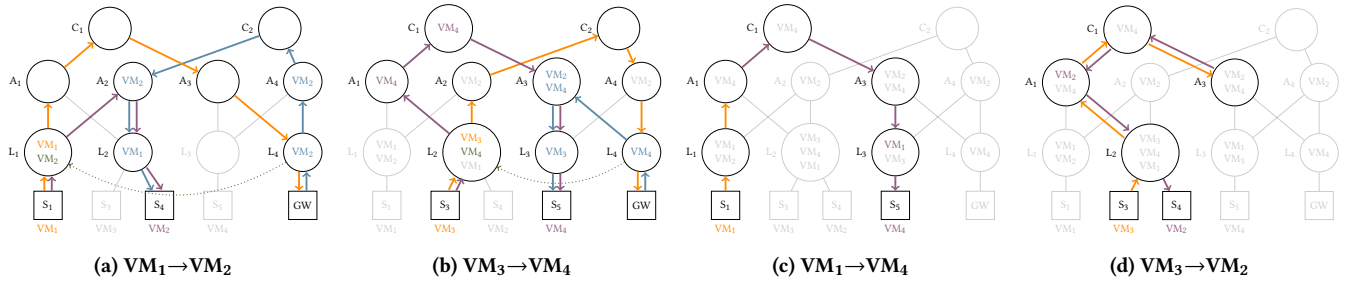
C$_1$ C$_2$ A$_1$ A$_2$ VM$_2$ A$_3$ A$_4$ VM$_2$ L$_1$ VM$_1$ VM$_2$ L$_2$ VM$_1$ L$_3$ L$_4$ VM$_2$ S$_1$ VM$_1$ S$_3$ VM$_3$ S$_4$ VM$_2$ S$_5$ VM$_4$ GW

(a) VM$_1$→VM$_2$

C$_1$ VM$_4$ C$_2$ A$_1$ VM$_4$ A$_2$ VM$_2$ A$_3$ VM$_2$ VM$_4$ A$_4$ VM$_2$ L$_1$ VM$_1$ VM$_2$ L$_2$ VM$_3$ VM$_4$ VM$_1$ L$_3$ VM$_3$ L$_4$ VM$_4$ S$_1$ VM$_1$ S$_3$ VM$_3$ S$_4$ VM$_2$ S$_5$ VM$_4$ GW

(b) VM$_3$→VM$_4$

C$_1$ VM$_4$ C$_2$ A$_1$ VM$_4$ A$_2$ VM$_2$ A$_3$ VM$_2$ VM$_4$ A$_4$ VM$_2$ L$_1$ VM$_1$ VM$_2$ L$_2$ VM$_3$ VM$_4$ VM$_1$ L$_3$ VM$_1$ VM$_3$ L$_4$ VM$_4$ S$_1$ VM$_1$ S$_3$ VM$_3$ S$_4$ VM$_2$ S$_5$ VM$_4$ GW

(c) VM$_1$→VM$_4$

C$_1$ VM$_4$ C$_2$ A$_1$ VM$_2$ VM$_4$ A$_2$ VM$_2$ A$_3$ VM$_2$ VM$_4$ A$_4$ VM$_2$ L$_1$ VM$_1$ VM$_2$ L$_2$ VM$_3$ VM$_4$ VM$_1$ L$_3$ VM$_1$ VM$_3$ L$_4$ VM$_4$ S$_1$ VM$_1$ S$_3$ VM$_3$ S$_4$ VM$_2$ S$_5$ VM$_4$ GW

(d) VM$_3$→VM$_2$